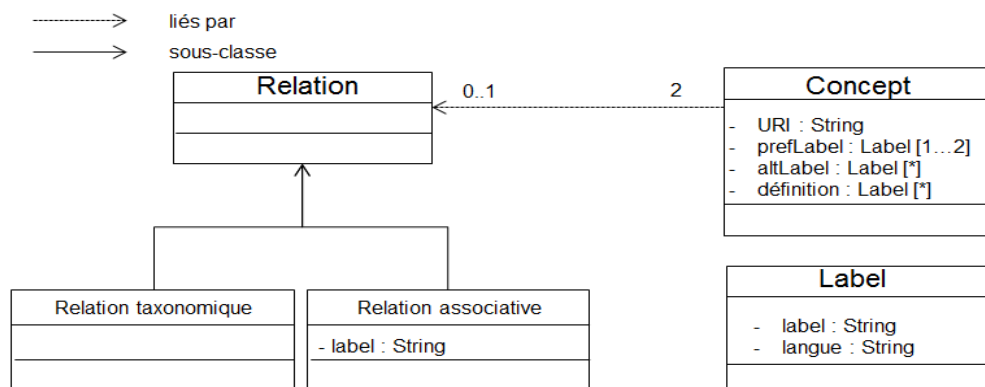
liés par
sous-classe

Relation

0..1

2

Concept

- URI : String
- prefLabel : Label [1…2]
- altLabel : Label [*]
- définition : Label [*]

Relation taxonomique

Relation associative

- label : String

Label

- label : String
- langue : String